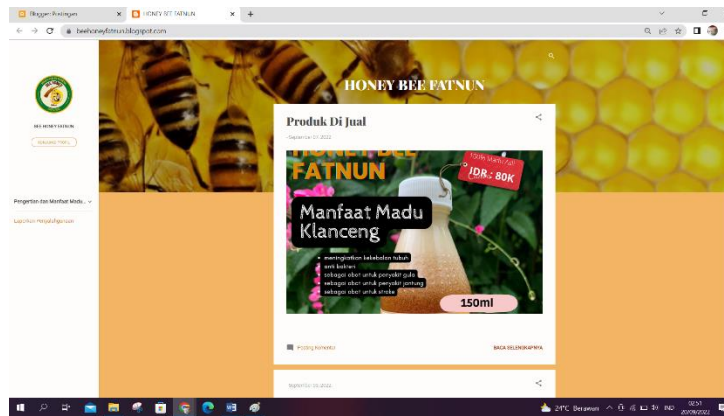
Blogger: Postingan × HONEY BEE FATNUN × +

beehoneyfatnun.blogspot.com

BEE HONEY FATNUN

Pengertian dan Manfaat Madu...

Laporan Penyelenggaraan

HONEY BEE FATNUN

Produk Di Jual

September 17, 2022

HONEY BEE FATNUN

IDR : 80K

Manfaat Madu Klanceng

• meningkatkan kekebalan tubuh
• anti bakteri
• sebagai obat untuk penyakit gula
• sebagai obat untuk penyakit jantung
• sebagai obat untuk stroke

150ml

Posting Komentar

BACA SELENGKAPNYA

September 15, 2022

24°C Berawan IND 02:51 20/09/2022